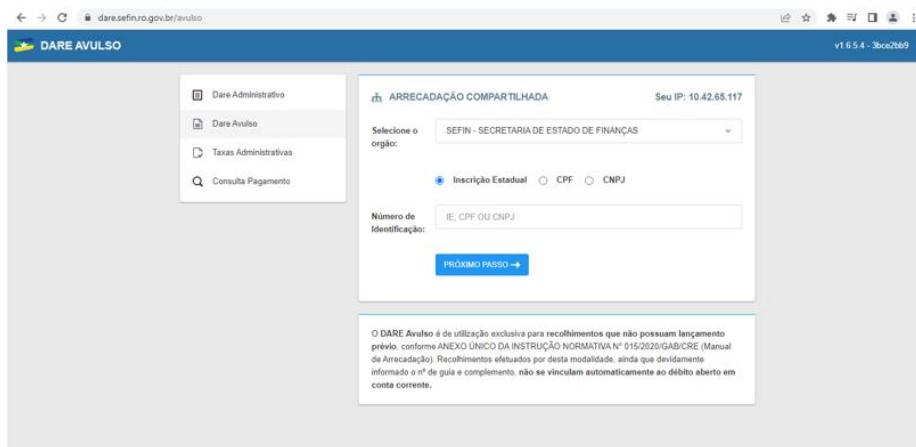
dare.sefin.ro.gov.br/avulso

DARE AVULSO

v1.6.5.4 - 3bce2bb9

Dare Administrativo

Dare Avulso

Taxas Administrativas

Consulta Pagamento

ARRECADAÇÃO COMPARTILHADA

Seu IP: 10.42.65.117

Selecione o orgão:

SEFIN - SECRETARIA DE ESTADO DE FINANÇAS

Inscrição Estadual CPF CNPJ

Número de Identificação:

IE, CPF OU CNPJ

PRÓXIMO PASSO →

O DARE Avulso é de utilização exclusiva para recolhimentos que não possuam lançamento prévio, conforme ANEXO ÚNICO DA INSTRUÇÃO NORMATIVA Nº 015/2020/GAB/CRE (Manual de Arrecadação). Recolhimentos efetuados por desta modalidade, ainda que devidamente informado o nº de guia e complemento, não se vinculam automaticamente ao débito aberto em conta corrente.